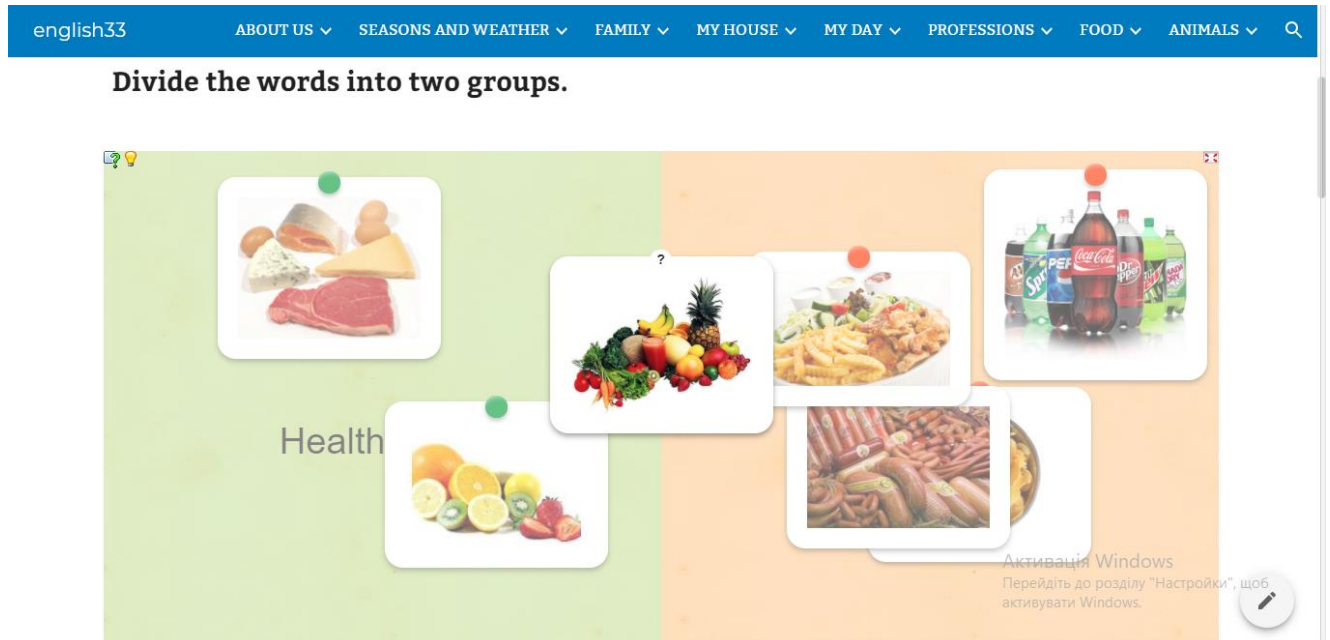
english33 ABOUT US SEASONS AND WEATHER FAMILY MY HOUSE MY DAY PROFESSIONS FOOD ANIMALS

Divide the words into two groups.

?

Health

Активація Windows
Перейдіть до розділу "Настройки", щоб активувати Windows.